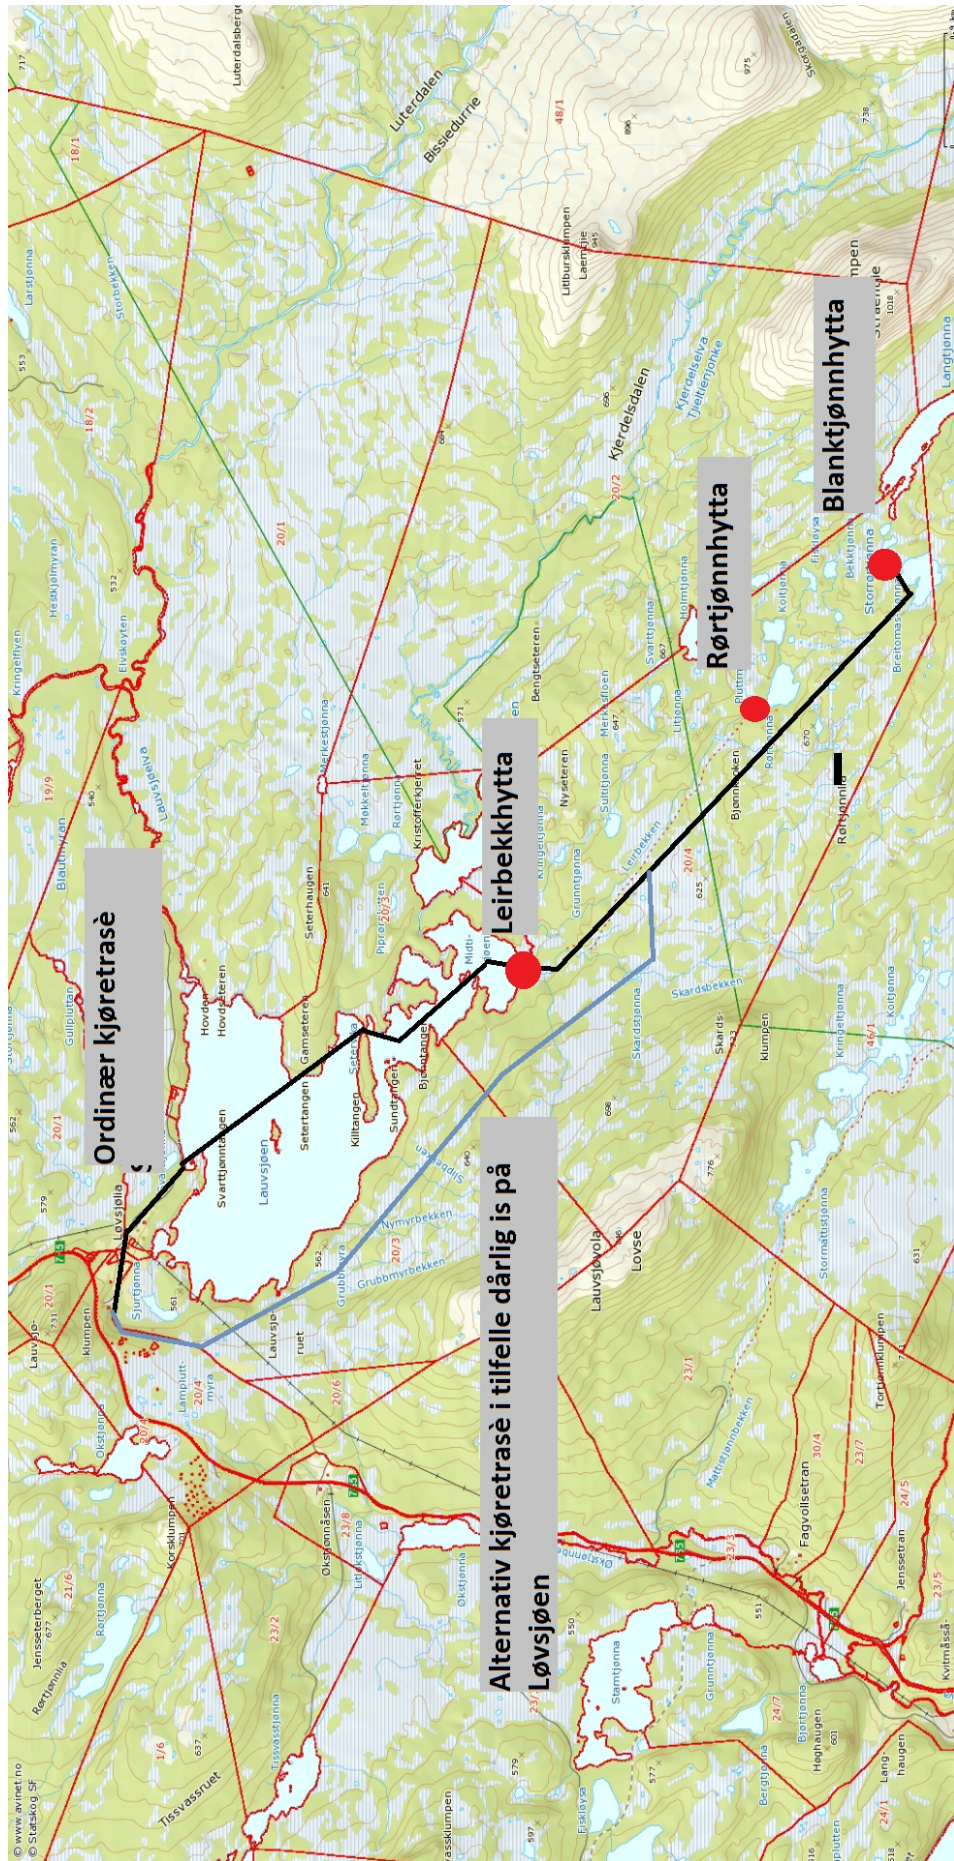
Ordinær kjøretrasè

Leirbekkhytta

Rørtjønnhytta

Blanktjønnhytta

Alternativ kjøretrasè i tilfelle dårlig is på Løvsjøen

Lauvsjøen
Luterdalen
Bissiedurrie
Kjerdelsdalen
Kjerdelselva
Lauvsjølva
Lauvsjøvola
Løvse
Skardsbekken
Leirbekken
Grubbmyrbekken
Nymyrbekken
Svarttjønntangen
Setertangen
Kilttangen
Sundtangen
Hovdsæteren
Gamseteren
Seterhaugen
Bengtseteren
Nyseteren
Klumpen
Korsklumpen
Fagvollsetran
Jensseteran
Tissvassruet
Storbekken
Elvskoyten
Blautmyran
Heskjølmyran
Rørtjønna
Rørtjønnia
Langtjønna
Krokbekken
Bjønnkrokken
Kristofferkjeret
Midtitjønnen
Rørtjønna
Mokkeltjønna
Merkestjønna
Gulliputtan
Sjurtjønna
Lampløtmyra
Okstjønna
Okstjønnåsen
Storfjelltjønna
Stormattistjønna
Tortjønnklumpen
Mattistjønnbekken
Kvitmåssa
Høghaugen
Langhaugen
Jensseterberget
Fiskløysa
Stamtjønna
Grunntjønna
Bergtjønna
Bjørtjønna
Kringeltjønna
Koitjønna
Bretomasstjønna
Storøtjønna
Bekktjønna
Koitjønna
Pluttrn
Holmtjønna
Svarttjønna
Littjønna
Merkesfloen
Subtjønna
Grunntjønna
Kringeltjønna
Pipørtjønna
Tissvasstjønna
Lauvsjø-klumpen
Kassklumpen
Litjokstjønna
Skardstjønna
Litlburskjumpen
Laemtjie
Kjerdelselva Tjeltienjohke
Luterdalsberget
Skogdalen
Stratengje
Larstjønna
48/1
18/1
18/2
20/1
20/2
20/3
20/4
20/6
19/9
23/1
23/2
23/3
23/7
23/8
24/5
24/7
24/1
23/5
30/4
21/6
1/6
46/1
755
© www.avinet.no
© Statskog SF